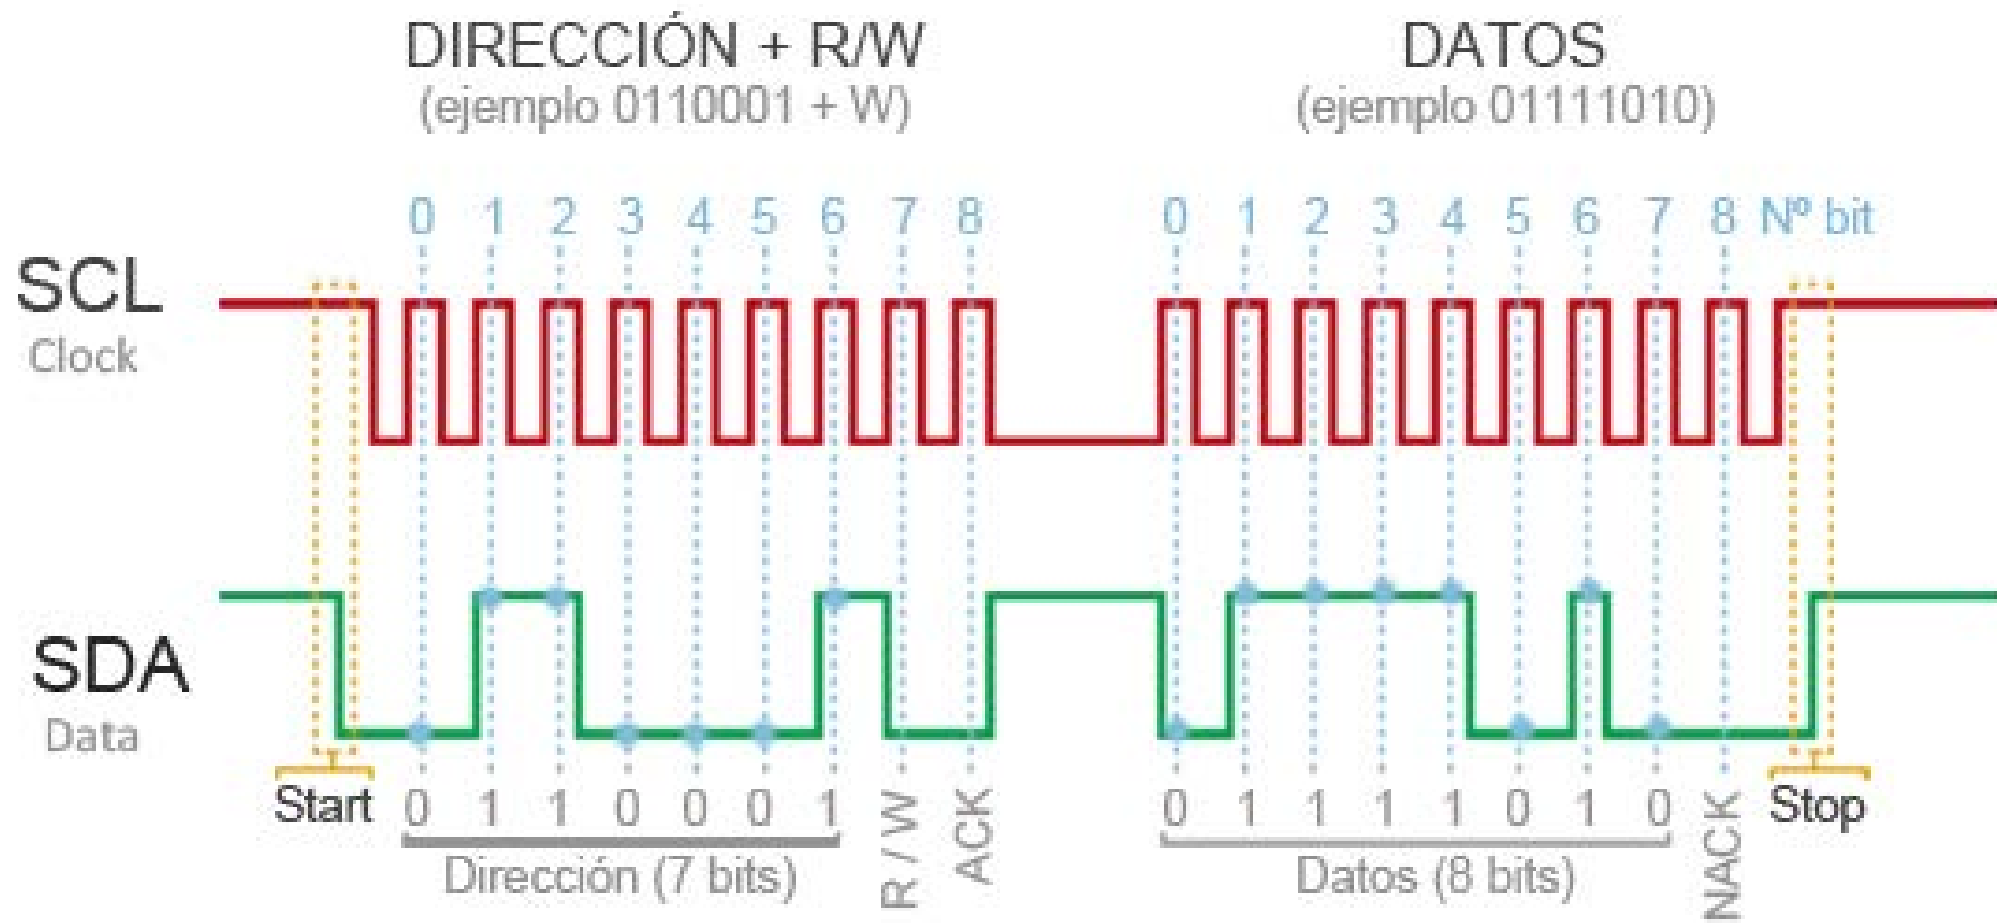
DIRECCIÓN + R/W
(ejemplo 0110001 + W)

DATOS
(ejemplo 01111010)

0 1 2 3 4 5 6 7 8

0 1 2 3 4 5 6 7 8 Nº bit

SCL
Clock

SDA
Data

Start 0 1 1 0 0 0 1 R / W ACK

Dirección (7 bits)

0 1 1 1 1 0 1 0 NACK Stop

Datos (8 bits)